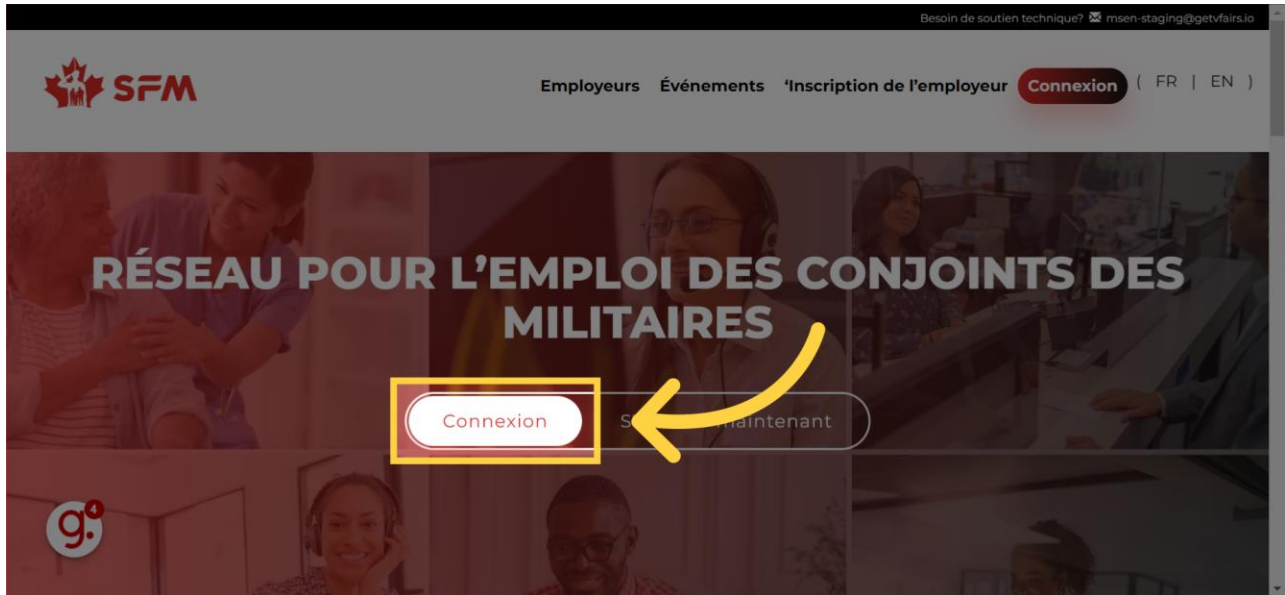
Besoin de soutien technique? ✉ msen-staging@getvfairs.io

SFM

Employeurs Événements 'Inscription de l'employeur Connexion ( FR | EN )

RÉSEAU POUR L'EMPLOI DES CONJOINTS DES MILITAIRES

Connexion

S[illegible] maintenant

g. 4